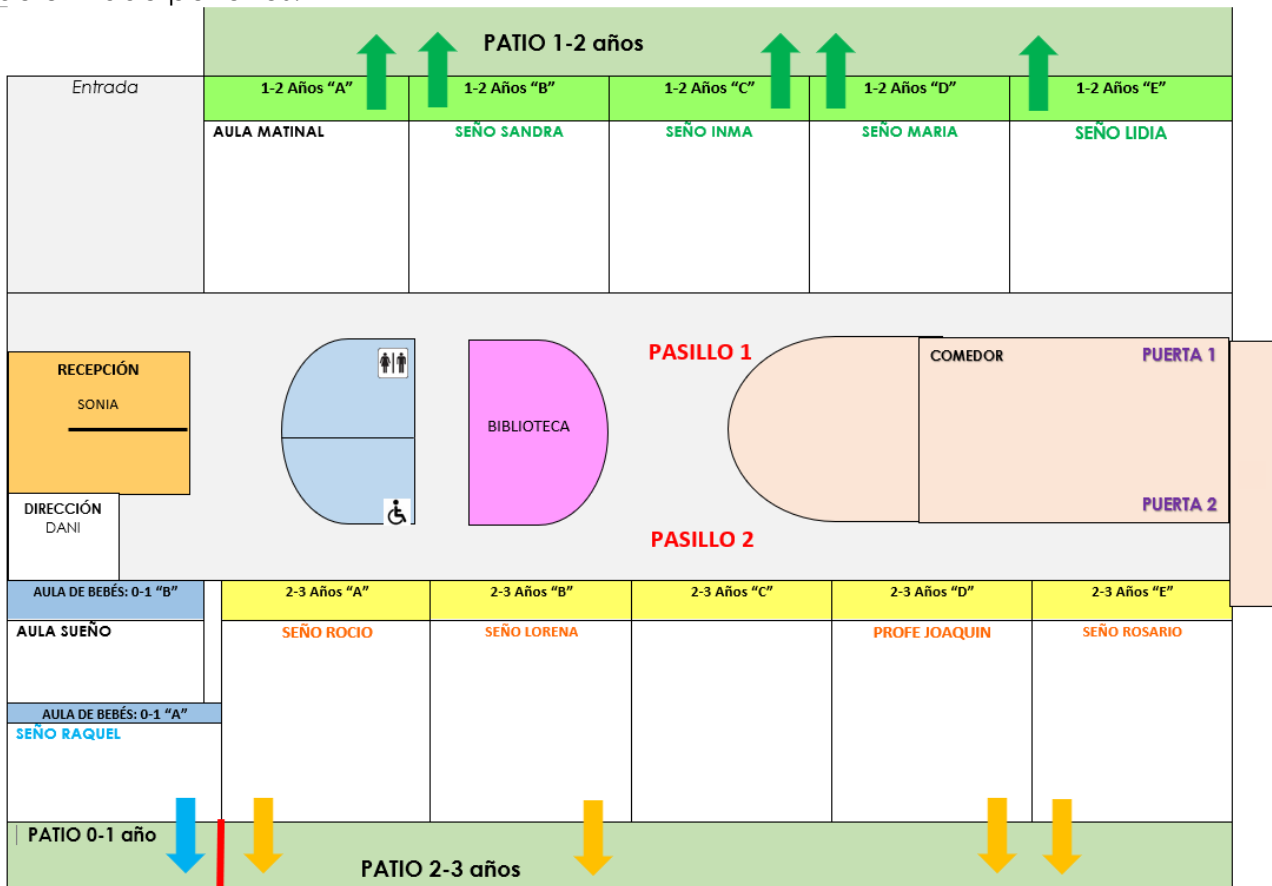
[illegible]

PATIO 1-2 años

Entrada

1-2 Años "A"

AULA MATINAL

1-2 Años "B"

SEÑO SANDRA

1-2 Años "C"

SEÑO INMA

1-2 Años "D"

SEÑO MARIA

1-2 Años "E"

SEÑO LIDIA

RECEPCIÓN

SONIA

DIRECCIÓN

DANI

BIBLIOTECA

PASILLO 1

COMEDOR

PUERTA 1

PUERTA 2

PASILLO 2

AULA DE BEBÉS: 0-1 "B"

AULA SUEÑO

AULA DE BEBÉS: 0-1 "A"

SEÑO RAQUEL

2-3 Años "A"

SEÑO ROCIO

2-3 Años "B"

SEÑO LORENA

2-3 Años "C"

2-3 Años "D"

PROFE JOAQUIN

2-3 Años "E"

SEÑO ROSARIO

PATIO 0-1 año

PATIO 2-3 años